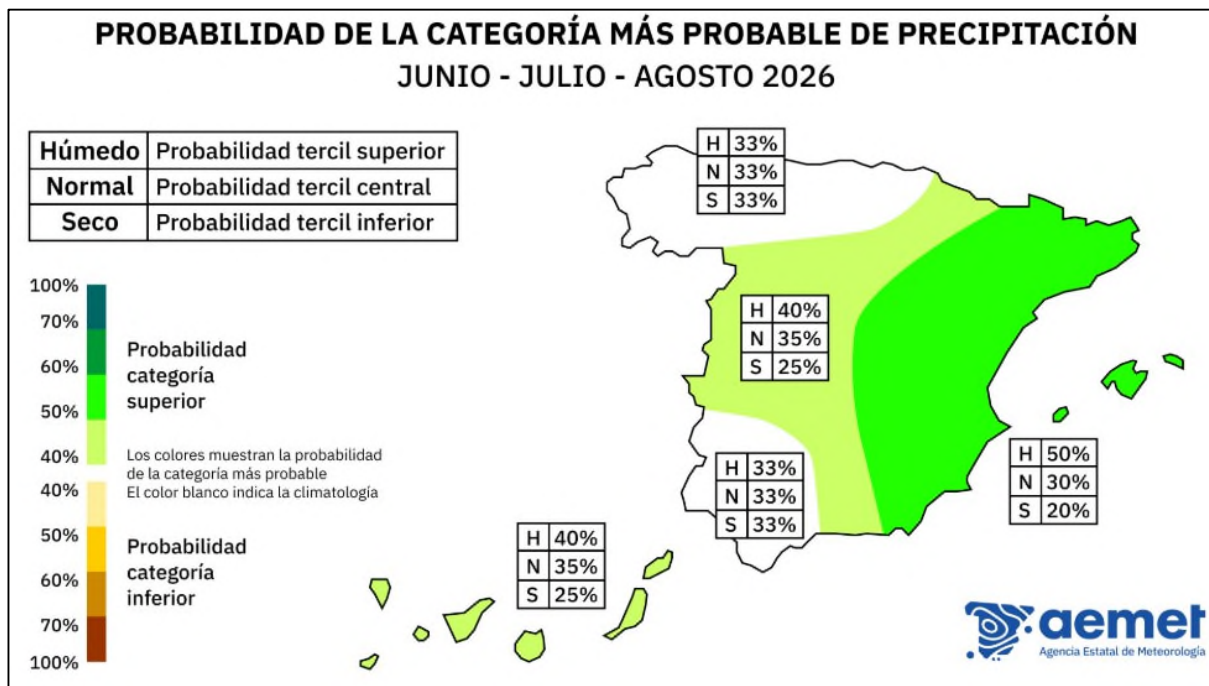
PROBABILIDAD DE LA CATEGORÍA MÁS PROBABLE DE PRECIPITACIÓN
JUNIO - JULIO - AGOSTO 2026

| Húmedo | Probabilidad tercil superior |
|---|---|
| Normal | Probabilidad tercil central |
| Seco | Probabilidad tercil inferior |

100%
70%
60%
50%
40%
Probabilidad categoría superior

Los colores muestran la probabilidad de la categoría más probable
El color blanco indica la climatología

40%
50%
60%
70%
100%
Probabilidad categoría inferior

| H | 33% |
|---|---|
| N | 33% |
| S | 33% |

| H | 40% |
|---|---|
| N | 35% |
| S | 25% |

| H | 50% |
|---|---|
| N | 30% |
| S | 20% |

| H | 33% |
|---|---|
| N | 33% |
| S | 33% |

| H | 40% |
|---|---|
| N | 35% |
| S | 25% |

aemet
Agencia Estatal de Meteorología